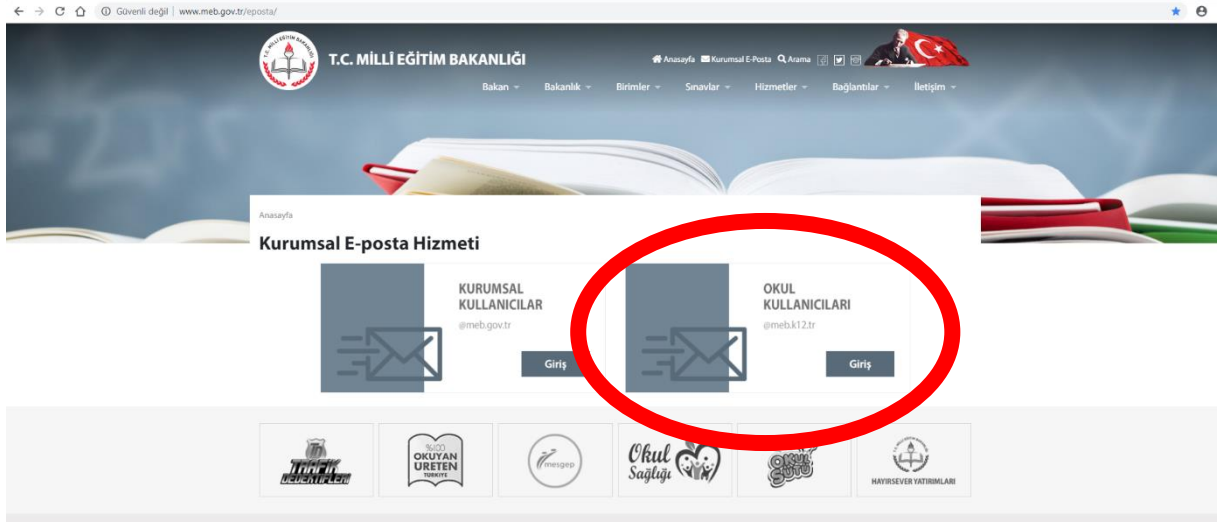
Güvenli değil | www.meb.gov.tr/eposta/

T.C. MİLLÎ EĞİTİM BAKANLIĞI

Anasayfa Kurumsal E-Posta Arama

Bakan Bakanlık Birimler Sınavlar Hizmetler Bağlantılar İletişim

Anasayfa

Kurumsal E-posta Hizmeti

KURUMSAL KULLANICILAR
@meb.gov.tr
Giriş

OKUL KULLANICILARI
@meb.k12.tr
Giriş

TRAFİK DEDEKTİFLERİ

%100 OKUYAN ÜRETEN TÜRKİYE

mesgep

Okul Sağlığı

OKUL SÜTÜ

HAYIRSEVER YATIRIMLARI